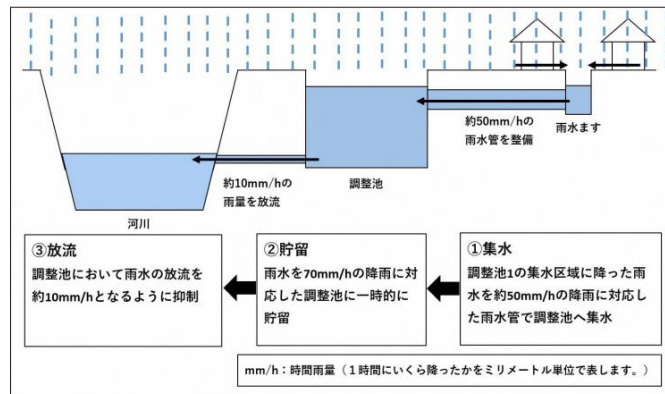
約50mm/hの
雨水管を整備

雨水ます

約10mm/hの
雨量を放流

調整池

河川

①集水
調整池1の集水区域に降った雨水を約50mm/hの降雨に対応した雨水管で調整池へ集水

②貯留
雨水を70mm/hの降雨に対応した調整池に一時的に貯留

③放流
調整池において雨水の放流を約10mm/hとなるように抑制

mm/h：時間雨量（1時間にいくら降ったかをミリメートル単位で表します。）